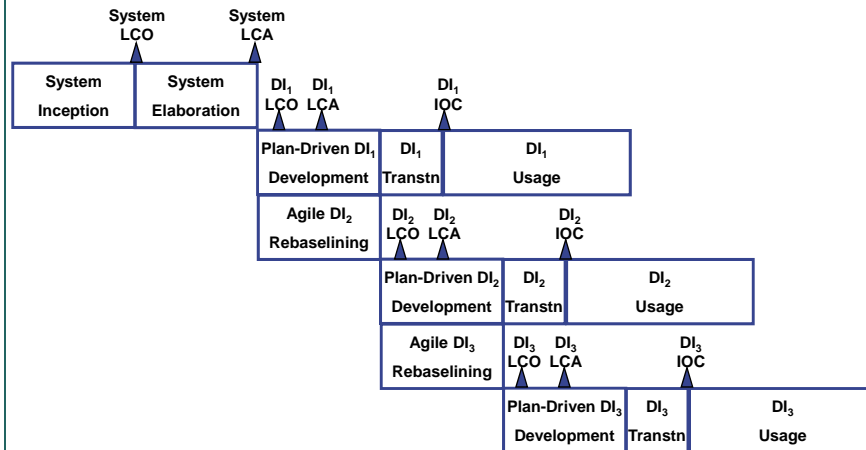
System LCO

System LCA

System Inception

System Elaboration

DI$_1$ LCO

DI$_1$ LCA

DI$_1$ IOC

Plan-Driven DI$_1$ Development

DI$_1$ Transtn

DI$_1$ Usage

Agile DI$_2$ Rebaselining

DI$_2$ LCO

DI$_2$ LCA

DI$_2$ IOC

Plan-Driven DI$_2$ Development

DI$_2$ Transtn

DI$_2$ Usage

Agile DI$_3$ Rebaselining

DI$_3$ LCO

DI$_3$ LCA

DI$_3$ IOC

Plan-Driven DI$_3$ Development

DI$_3$ Transtn

DI$_3$ Usage